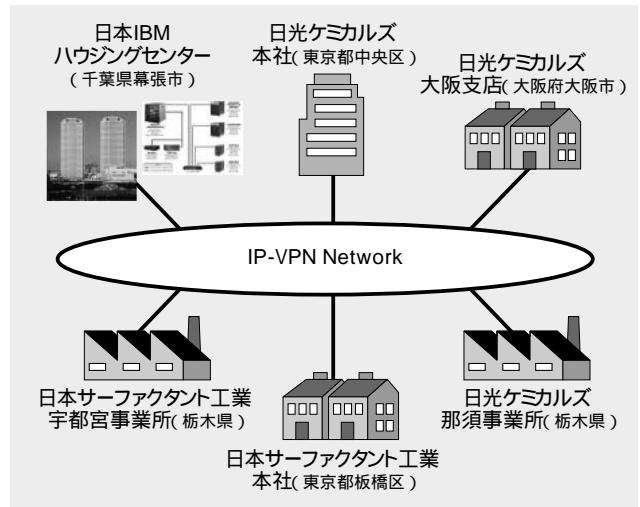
日本IBM
ハウジングセンター
（千葉県幕張市）

日光ケミカルズ
本社（東京都中央区）

日光ケミカルズ
大阪支店（大阪府大阪市）

IP-VPN Network

日本サーファクタント工業
宇都宮事業所（栃木県）

日本サーファクタント工業
本社（東京都板橋区）

日光ケミカルズ
那須事業所（栃木県）